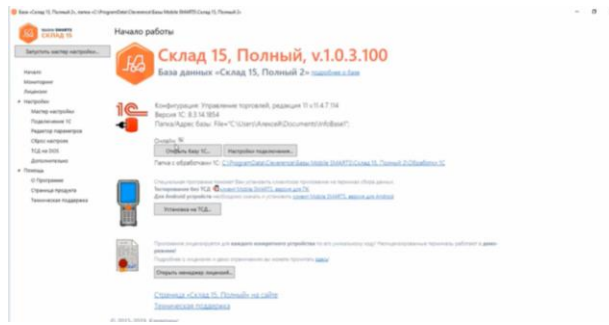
База «Склад 15, Полный 2», папка «C:\ProgramData\Cleverence\Базы Mobile SMARTS\Склад 15, Полный 2»

MOBILE SMARTS
СКЛАД 15

Запустить мастер настройки...

Начало
Мониторинг
Лицензии
Настройки
Мастер настройки
Подключение 1С
Редактор параметров
Сброс настроек
ТСД на DOS
Дополнительно
Помощь
О Программе
Страница продукта
Техническая поддержка

Начало работы

Склад 15, Полный, v.1.0.3.100

База данных «Склад 15, Полный 2» подробнее о базе

Конфигурация: Управление торговлей, редакция 11 v.11.4.7.114
Версия 1С: 8.3.14.1854
Папка/Адрес базы: File="C:\Users\Алексей\Documents\InfoBase\";

Онлайн:
Открыть базу 1С... Настройки подключения...
Папка с обработками 1С: C:\ProgramData\Cleverence\Базы Mobile SMARTS\Склад 15, Полный 2\Обработки 1С

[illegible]
Тестирование без ТСД: скачать Mobile SMARTS, версия для ПК
Для Android устройств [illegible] скачать Mobile SMARTS, версия для Android
Установка на ТСД...

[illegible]
Открыть менеджер лицензий...

Страница «Склад 15, Полный» на сайте
Техническая поддержка

© 2015–2019, Клеверенс